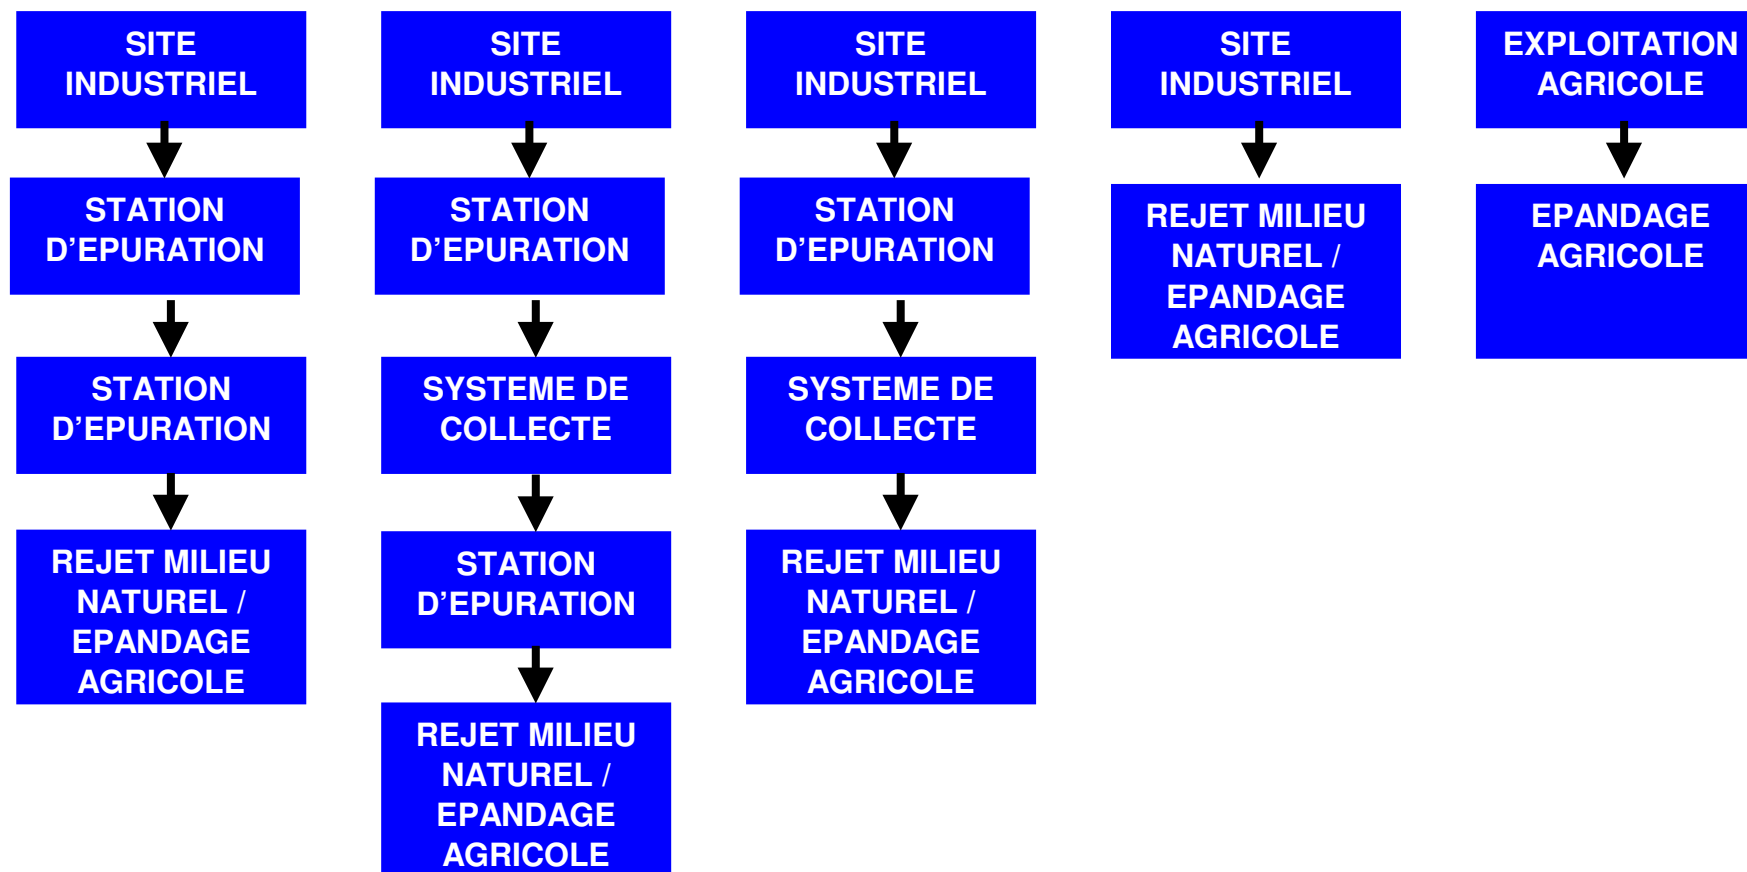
SITE INDUSTRIEL

STATION D’EPURATION

STATION D’EPURATION

REJET MILIEU NATUREL / EPANDAGE AGRICOLE

SITE INDUSTRIEL

STATION D’EPURATION

SYSTEME DE COLLECTE

STATION D’EPURATION

REJET MILIEU NATUREL / EPANDAGE AGRICOLE

SITE INDUSTRIEL

STATION D’EPURATION

SYSTEME DE COLLECTE

REJET MILIEU NATUREL / EPANDAGE AGRICOLE

SITE INDUSTRIEL

REJET MILIEU NATUREL / EPANDAGE AGRICOLE

EXPLOITATION AGRICOLE

EPANDAGE AGRICOLE